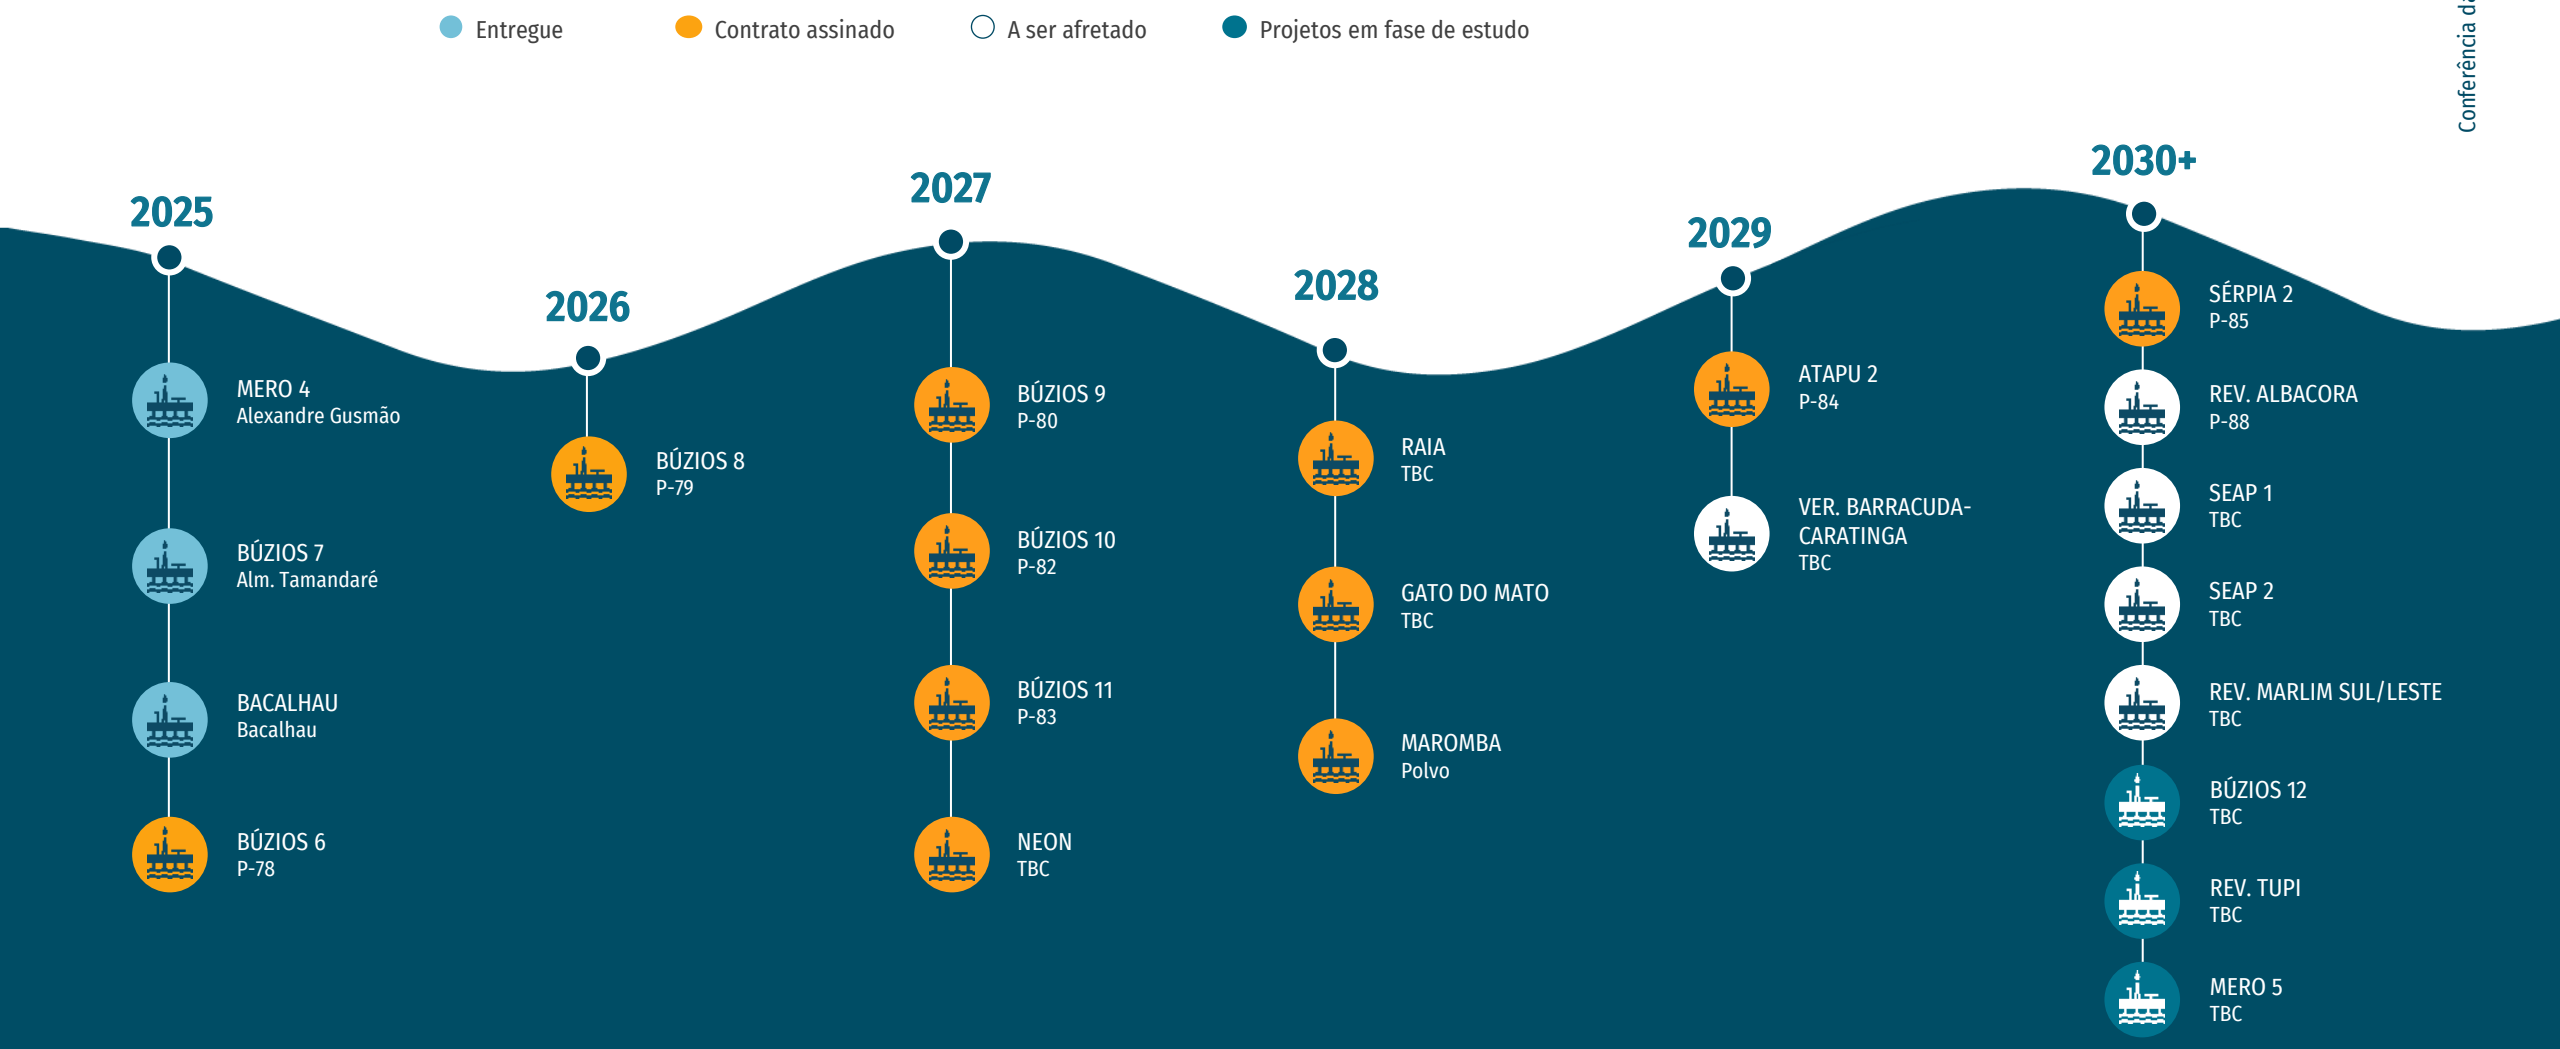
Entregue Contrato assinado A ser afretado Projetos em fase de estudo

Conferência d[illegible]

2025

MERO 4
Alexandre Gusmão

BÚZIOS 7
Alm. Tamandaré

BACALHAU
Bacalhau

BÚZIOS 6
P-78

2026

BÚZIOS 8
P-79

2027

BÚZIOS 9
P-80

BÚZIOS 10
P-82

BÚZIOS 11
P-83

NEON
TBC

2028

RAIA
TBC

GATO DO MATO
TBC

MAROMBA
Polvo

2029

ATAPU 2
P-84

VER. BARRACUDA-CARATINGA
TBC

2030+

SÉRPIA 2
P-85

REV. ALBACORA
P-88

SEAP 1
TBC

SEAP 2
TBC

REV. MARLIM SUL/LESTE
TBC

BÚZIOS 12
TBC

REV. TUPI
TBC

MERO 5
TBC